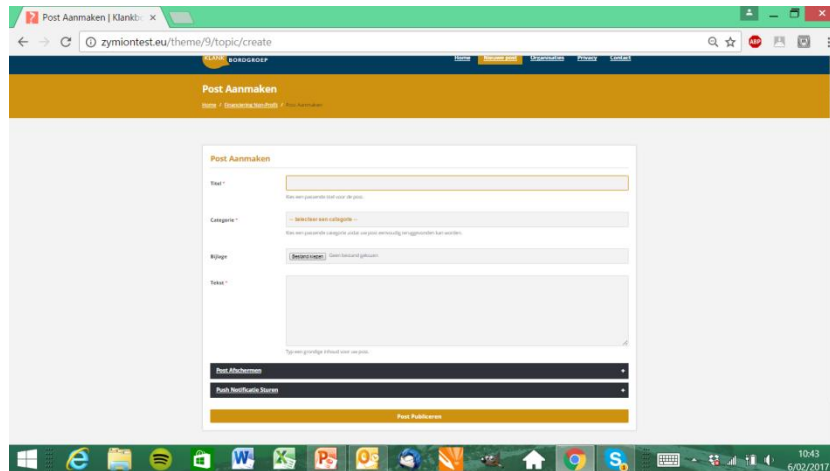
Post Aanmaken | Klankb ×

zymiontest.eu/theme/9/topic/create

KLANK BORDGROEP

Home Nieuwe post Organisatie Privacy Contact

Post Aanmaken

Home / Organisatie Non-Profit / Post Aanmaken

Post Aanmaken

Titel *

Kies een passende titel voor de post.

Categorie *

-- Selecteer een categorie --

Kies een passende categorie zodat uw post eenvoudig teruggevonden kan worden.

Bijlage

Bestand kiezen Geen bestand gekozen

Tekst *

Typ een grondige inhoud voor uw post.

Post Afschermen +

Push Notificatie Sturen +

Post Publiceren

10:43
6/02/2017